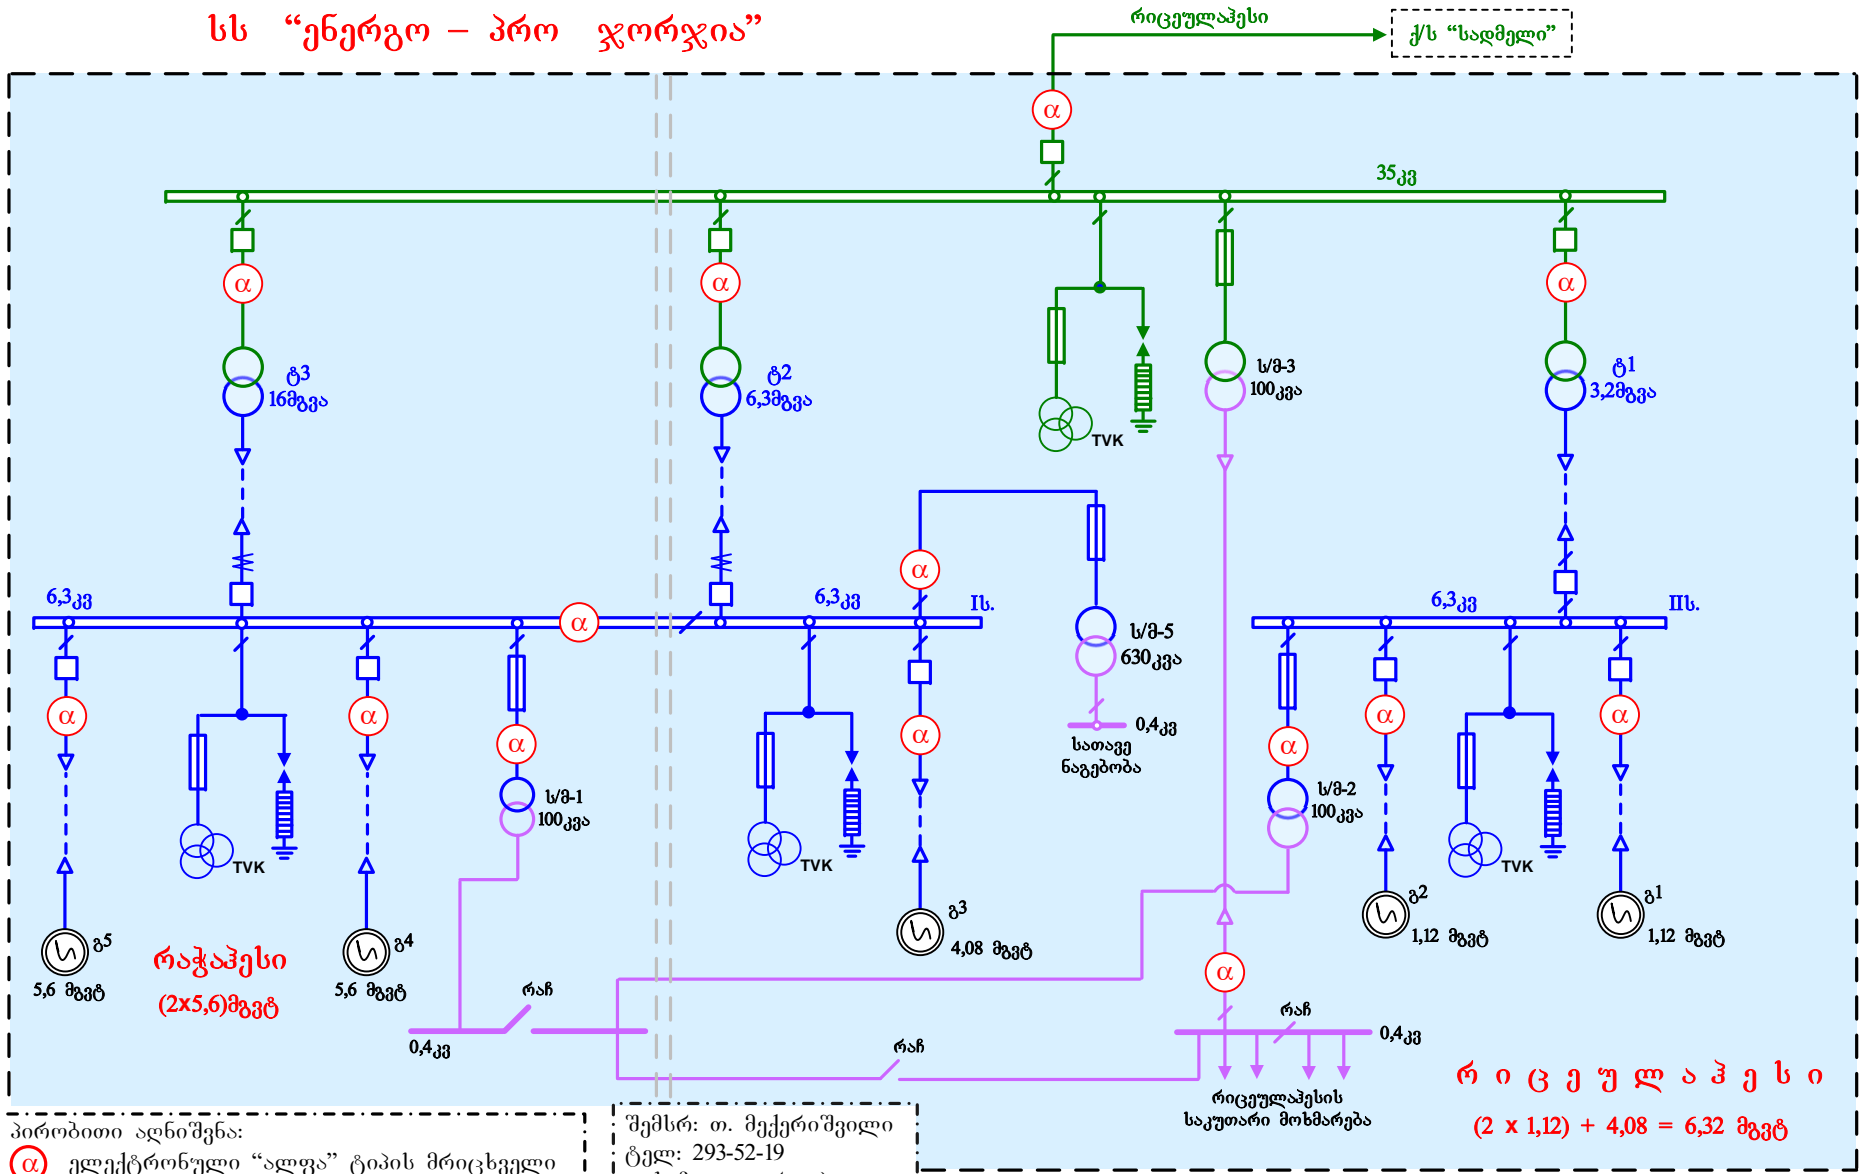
სს "ენერგო – პრო ჯორჯია"

რიცეულაჰესი

ქ/ს "სადმელი"

35კვ

ტ3 16მგვა

ტ2 6,3მგვა

TVK

ს/მ-3 100კვა

ტ1 3,2მგვა

6,3კვ

6,3კვ Iს.

ს/მ-5 630კვა

6,3კვ IIს.

0,4კვ

სათავე ნაგებობა

ს/მ-1 100კვა

ს/მ-2 100კვა

TVK

TVK

TVK

გ5 5,6 მვტ

რაჭაჰესი (2x5,6)მვტ

გ4 5,6 მვტ

რაჩ

0,4კვ

გ3 4,08 მვტ

რაჩ

გ2 1,12 მვტ

გ1 1,12 მვტ

რაჩ

0,4კვ

რიცეულაჰესის საკუთარი მოხმარება

რ ი ც ე უ ლ ა ჰ ე ს ი

(2 x 1,12) + 4,08 = 6,32 მვტ

პირობითი აღნიშვნა:

α ელექტრონული "ალფა" ტიპის მრიცხველი

შემსრ: თ. მექერიშვილი

ტელ: 293-52-19